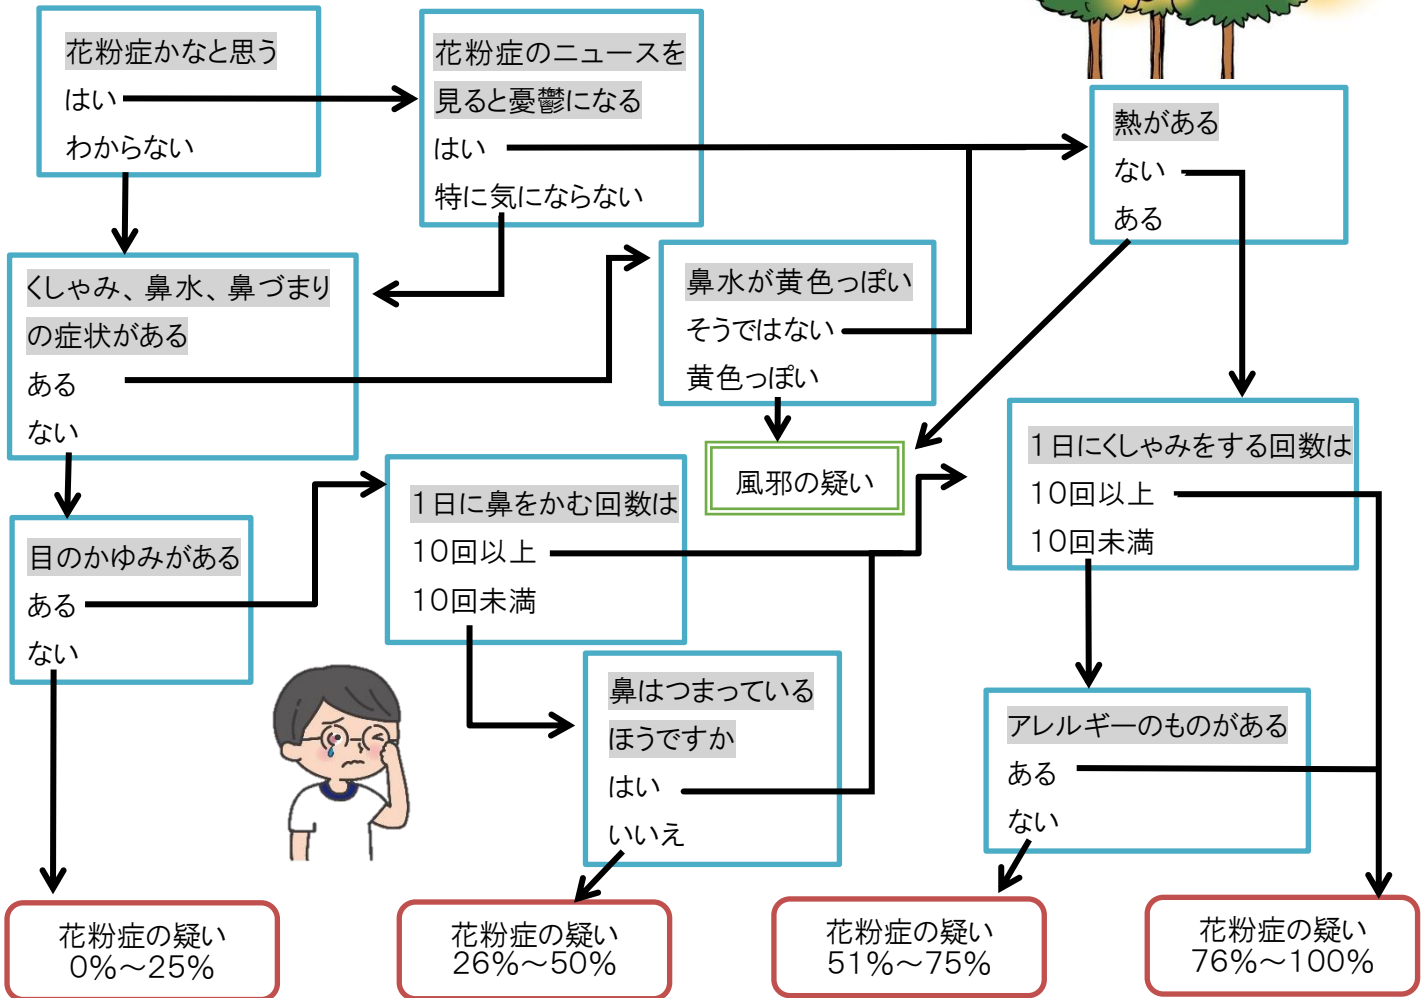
花粉症かなと思う
はい
わからない

花粉症のニュースを見ると憂鬱になる
はい
特に気にならない

熱がある
ない
ある

くしゃみ、鼻水、鼻づまりの症状がある
ある
ない

鼻水が黄色っぽい
そうではない
黄色っぽい

風邪の疑い

1日にくしゃみをする回数は
10回以上
10回未満

目のかゆみがある
ある
ない

1日に鼻をかむ回数は
10回以上
10回未満

鼻はつまっているほうですか
はい
いいえ

アレルギーのものがある
ある
ない

花粉症の疑い
0%〜25%

花粉症の疑い
26%〜50%

花粉症の疑い
51%〜75%

花粉症の疑い
76%〜100%